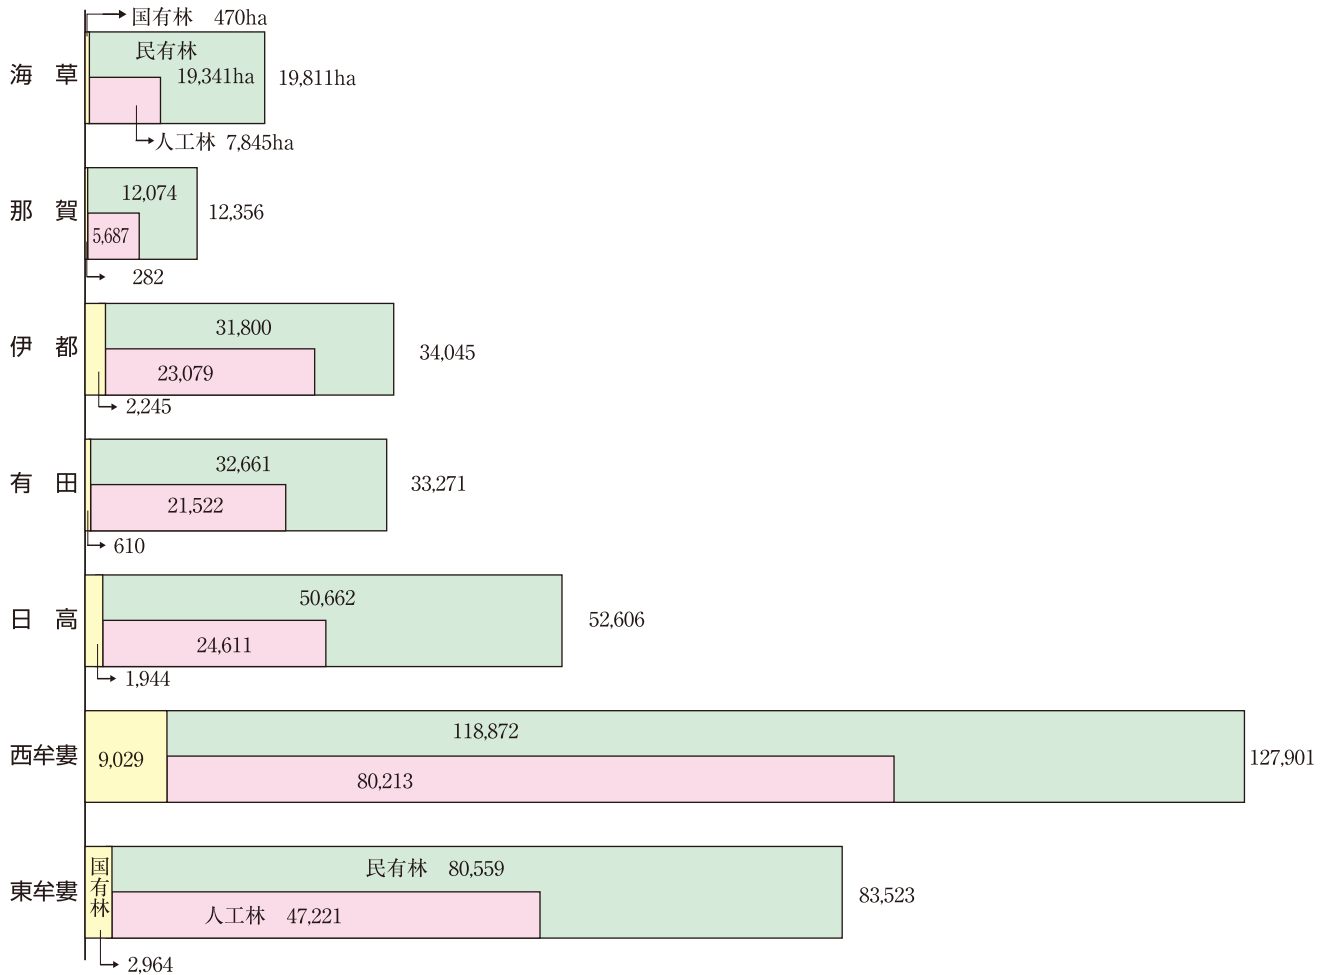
国有林　470ha
海　草
民有林
19,341ha
19,811ha
人工林　7,845ha

那　賀
12,074
5,687
12,356
282

伊　都
31,800
23,079
34,045
2,245

有　田
32,661
21,522
33,271
610

日　高
50,662
24,611
52,606
1,944

西牟婁
9,029
118,872
80,213
127,901

東牟婁
国有林
民有林　80,559
人工林　47,221
83,523
2,964